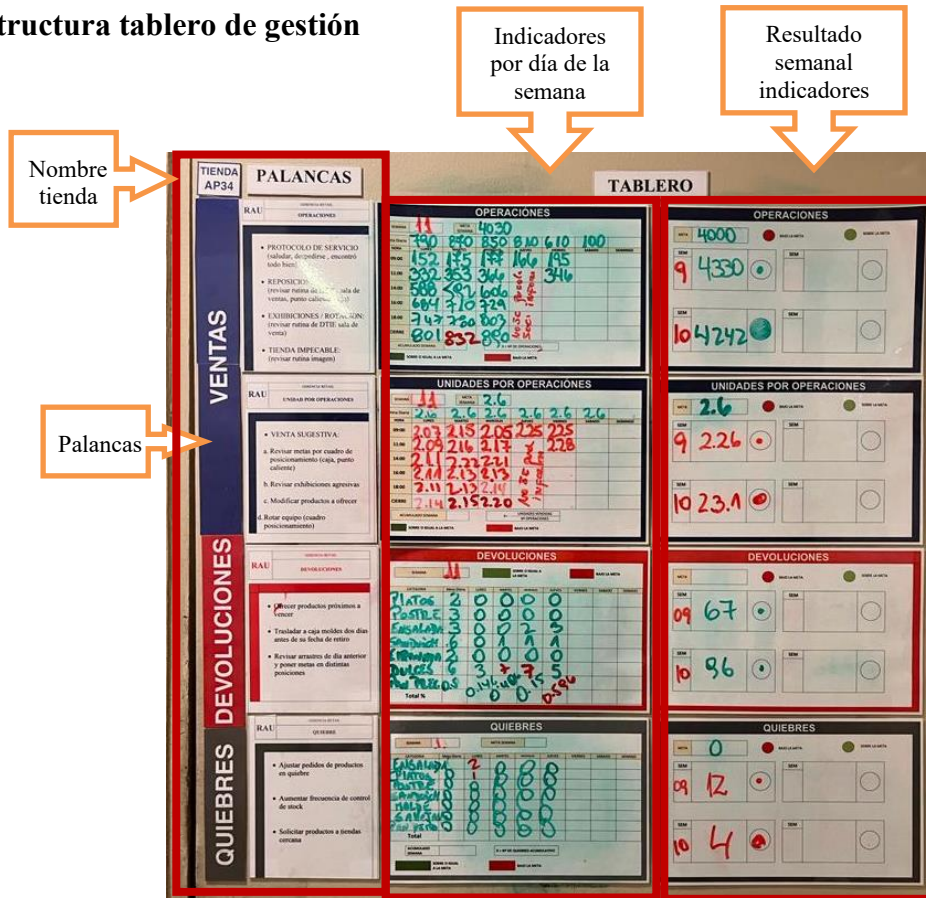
structura tablero de gestión

Indicadores por día de la semana

Resultado semanal indicadores

Nombre tienda

TIENDA AP34

PALANCAS

TABLERO

VENTAS

RAU

OPERACIONES

• PROTOCOLO DE SERVICIO (saludar, despedirse, escontró todo bien)

• REPOSICIÓN (revisar rutina de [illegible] sala de ventas, punto caliente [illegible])

• EXHIBICIONES / ROTACIÓN (revisar rutina de DTIE sala de venta)

• TIENDA IMPECABLE (revisar rutina imagen)

RAU

UNIDAD POR OPERACIONES

• VENTA SUGESTIVA:

a. Revisar metas por cuadro de posicionamiento (caja, punto caliente)

b. Revisar exhibiciones agresivas

c. Modificar productos a ofrecer

d. Rotar equipo (cuadro posicionamiento)

Palancas

DEVOLUCIONES

RAU

DEVOLUCIONES

• Ofrecer productos próximos a vencer

• Trasladar a caja moldes dos días antes de su fecha de retiro

• Revisar arrastres de día anterior y poner metas en distintas posiciones

QUIEBRES

RAU

QUIEBRES

• Ajustar pedidos de productos en quiebre

• Aumentar frecuencia de control de stock

• Solicitar productos a tiendas cercana

OPERACIONES

11 4030

790 810 850 810 610 100

152 175 177 166 195

332 353 366 346

588 582 606

684 710 729

747 730 803

801 832 896

UNIDADES POR OPERACIONES

11 2.6

2.6 2.6 2.6 2.6 2.6 2.6

2.03 2.15 2.05 2.25 2.25

2.09 2.16 2.17 2.28

2.11 2.22 2.11

2.11 2.13 2.13

2.11 2.13 2.17

2.14 2.15 2.20

DEVOLUCIONES

11

PLATOS 2 0 0 0 0

POSTRE 3 0 0 0 0

ENSALADA 3 0 0 2 3

SANDWICH 2 0 0 1 1

EMPANADAS 2 0 0 0 0

DULCES 6 3 7 7 5

Total %

QUIEBRES

1

ENSALADA 2 0 0 0

PLATOS 1 0 0 0

POSTRE 0 0 0 0

OPERACIONES

4000

9 4330

10 4242

UNIDADES POR OPERACIONES

2.6

9 2.26

10 23.1

DEVOLUCIONES

09 67

10 96

QUIEBRES

0

09 12

10 4